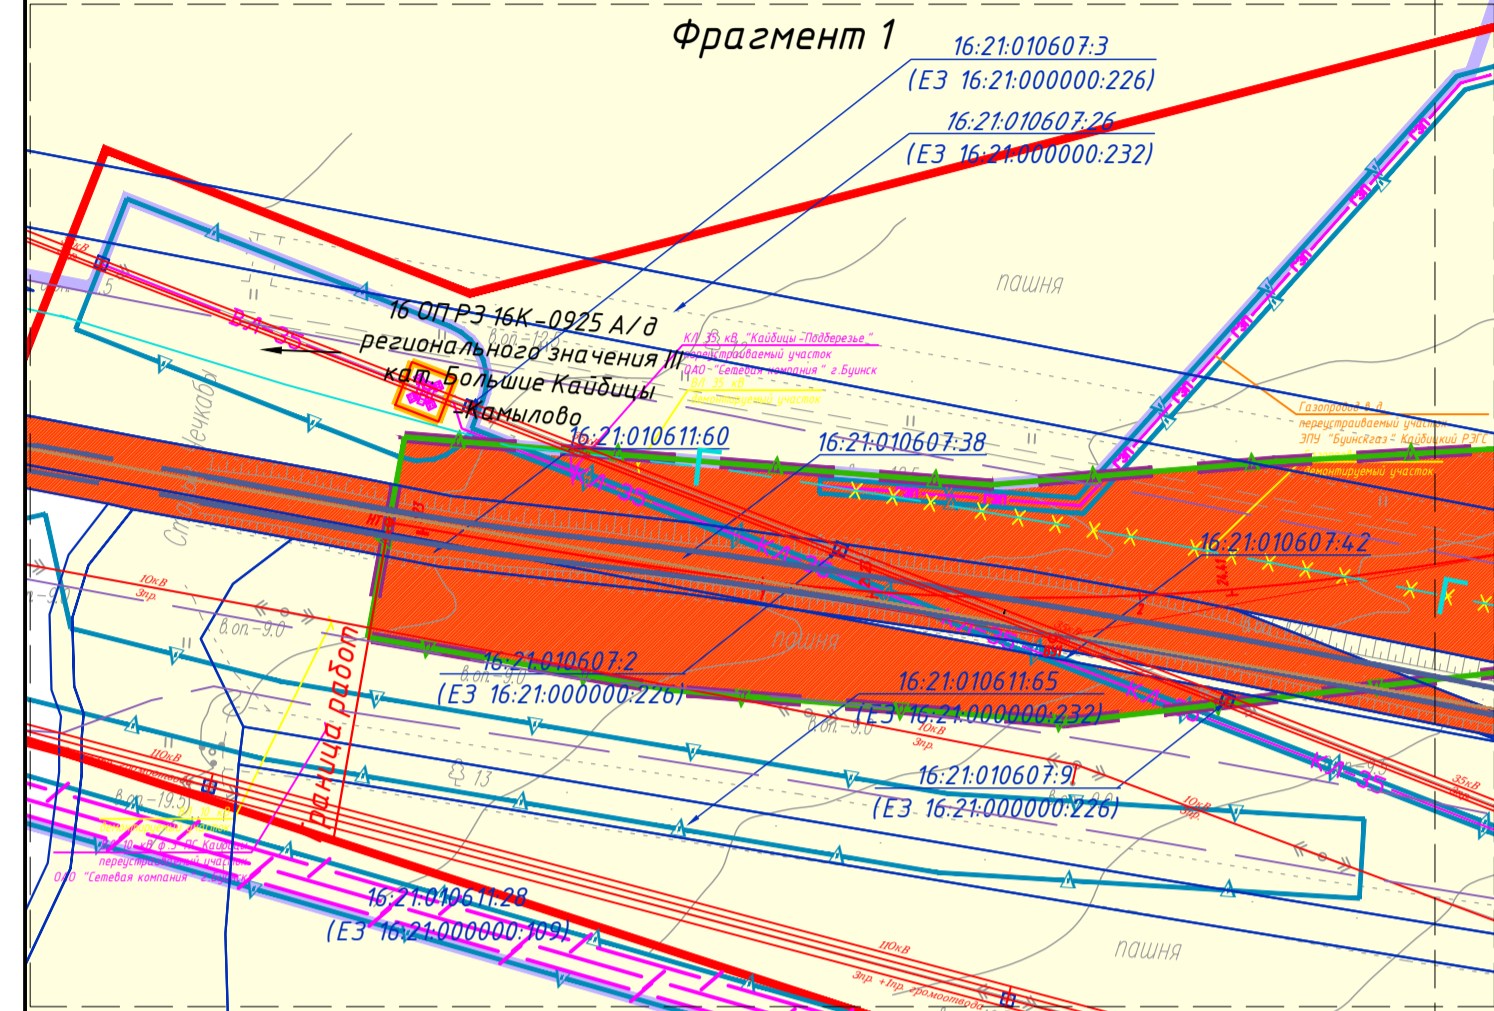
Фрагмент 1

16:21:010607:3
(ЕЗ 16:21:000000:226)

16:21:010607:26
(ЕЗ 16:21:000000:232)

пашня

16 ОП РЗ 16К-0925 А/д регионального значения III кат. Большие Кайбицы -Камылово

ВЛ-35

КЛ 35 кВ "Кайбицы-Подберезье" переустраиваемый участок ОАО "Сетевая компания" г.Буинск
ВЛ 35 кВ
демонтируемый участок

Газопровод в.д. переустраиваемый участок ЭПУ "Буинскгаз" Кайбицкий РЭГС
демонтируемый участок

16:21:010611:60

16:21:010607:38

16:21:010607:42

10кВ
3пр.

в.оп.-9.0

пашня

граница работ

16:21:010607:2
(ЕЗ 16:21:000000:226)

16:21:010611:65
(ЕЗ 16:21:000000:232)

в.оп.-9.0

10кВ
3пр.

110кВ

в.оп.-19.5

16:21:010607:9
(ЕЗ 16:21:000000:226)

13

10кВ
3пр.

35кВ

КЛ-35

ВЛ 10 кВ ф.3 ПС Кайбицы переустраиваемый участок
ОАО "Сетевая компания" г.Буинск

16:21:010611:28
(ЕЗ 16:21:000000:109)

пашня

110кВ
3пр. +1пр. грозоотвода